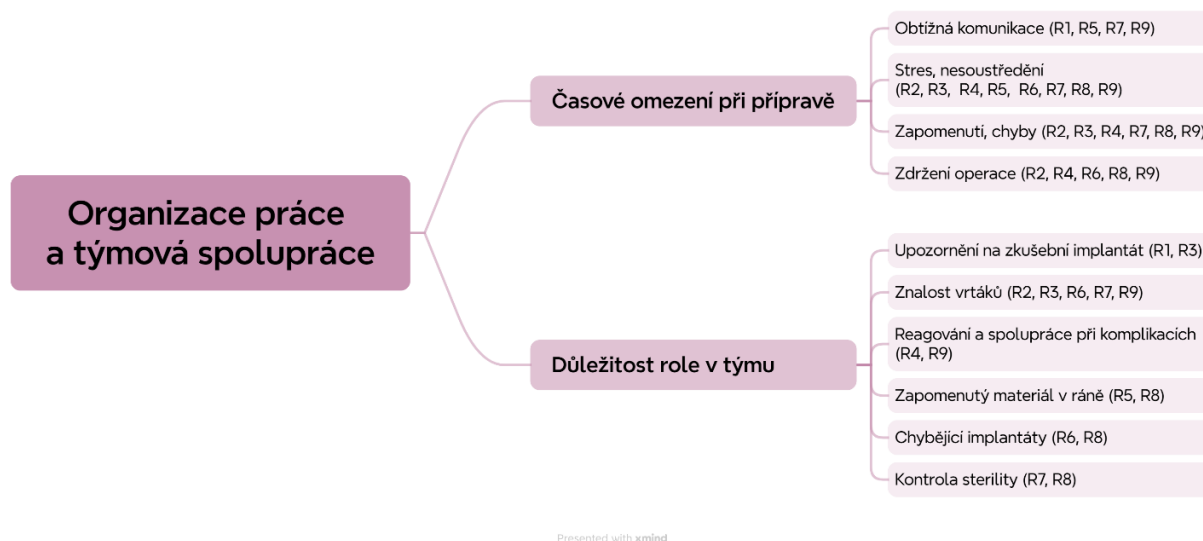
Organizace práce a týmová spolupráce

Časové omezení při přípravě

Obtížná komunikace (R1, R5, R7, R9)

Stres, nesoustředění (R2, R3, R4, R5, R6, R7, R8, R9)

Zapomenutí, chyby (R2, R3, R4, R7, R8, R9)

Zdržení operace (R2, R4, R6, R8, R9)

Důležitost role v týmu

Upozornění na zkušební implantát (R1, R3)

Znalost vrtáků (R2, R3, R6, R7, R9)

Reagování a spolupráce při komplikacích (R4, R9)

Zapomenutý materiál v ráně (R5, R8)

Chybějící implantáty (R6, R8)

Kontrola sterility (R7, R8)

Presented with xmind